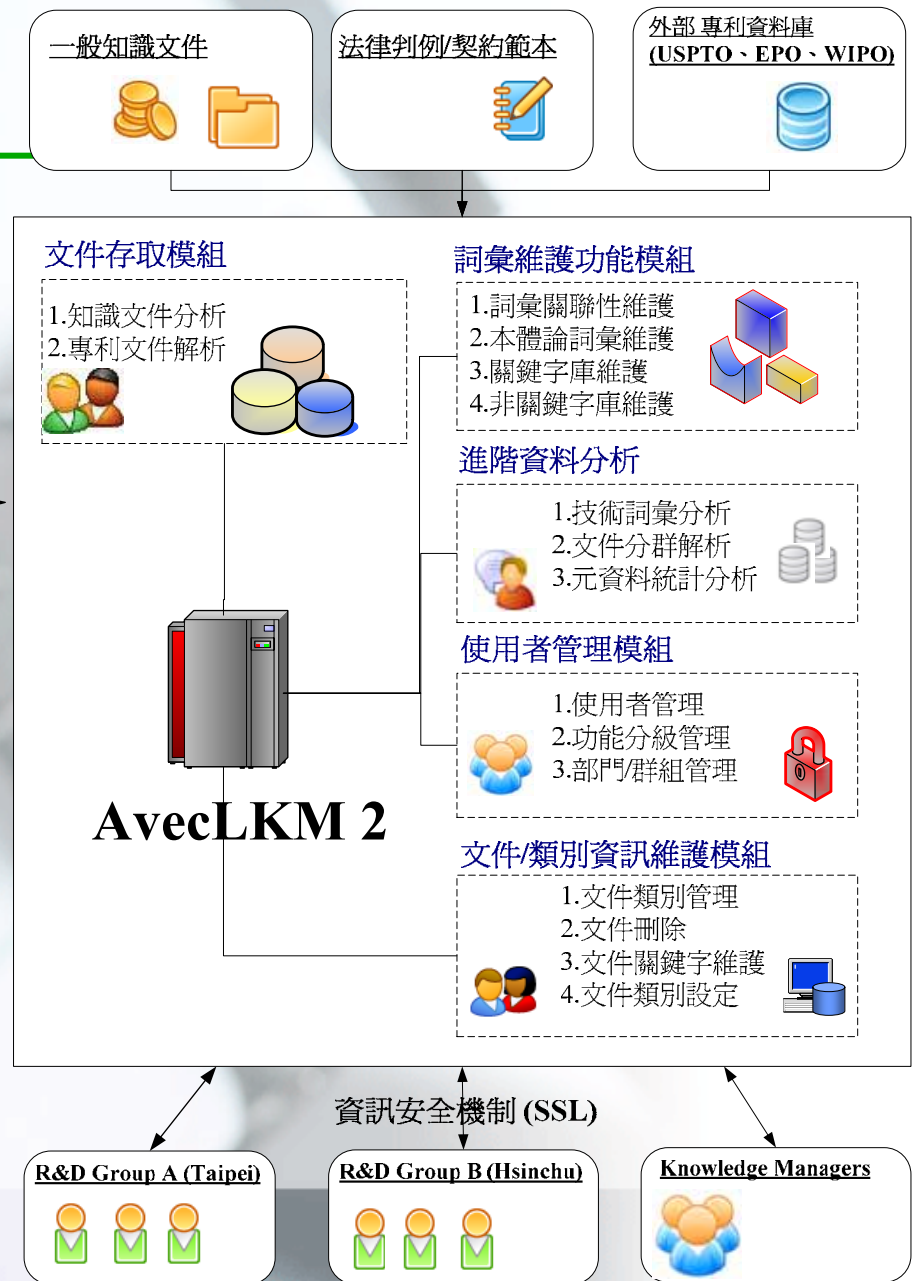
一般知識文件

法律判例/契約範本

外部 專利資料庫 (USPTO、EPO、WIPO)

文件存取模組

1.知識文件分析
2.專利文件解析

詞彙維護功能模組

1.詞彙關聯性維護
2.本體論詞彙維護
3.關鍵字庫維護
4.非關鍵字庫維護

進階資料分析

1.技術詞彙分析
2.文件分群解析
3.元資料統計分析

使用者管理模組

1.使用者管理
2.功能分級管理
3.部門/群組管理

AvecLKM 2

文件/類別資訊維護模組

1.文件類別管理
2.文件刪除
3.文件關鍵字維護
4.文件類別設定

資訊安全機制 (SSL)

R&D Group A (Taipei)

R&D Group B (Hsinchu)

Knowledge Managers